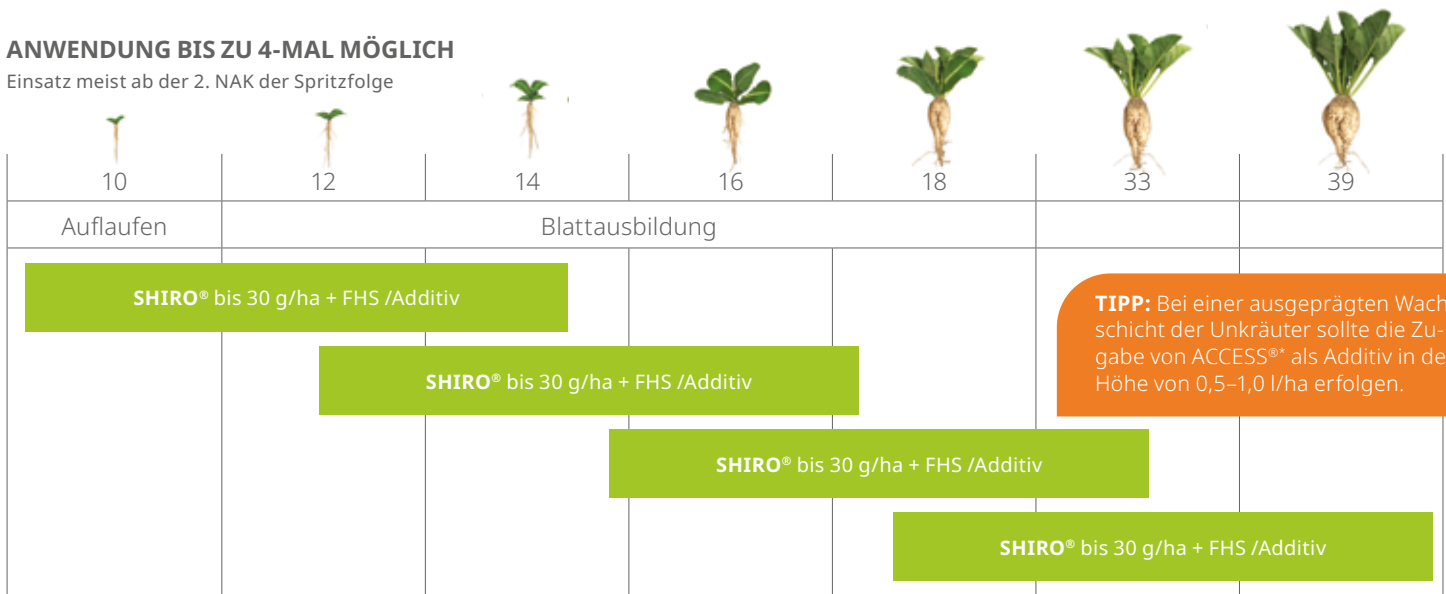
ANWENDUNG BIS ZU 4-MAL MÖGLICH
Einsatz meist ab der 2. NAK der Spritzfolge

10 12 14 16 18 33 39

Auflaufen

Blattausbildung

SHIRO® bis 30 g/ha + FHS /Additiv

SHIRO® bis 30 g/ha + FHS /Additiv

SHIRO® bis 30 g/ha + FHS /Additiv

SHIRO® bis 30 g/ha + FHS /Additiv

TIPP: Bei einer ausgeprägten Wach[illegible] schicht der Unkräuter sollte die Zugabe von ACCESS®* als Additiv in de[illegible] Höhe von 0,5–1,0 l/ha erfolgen.